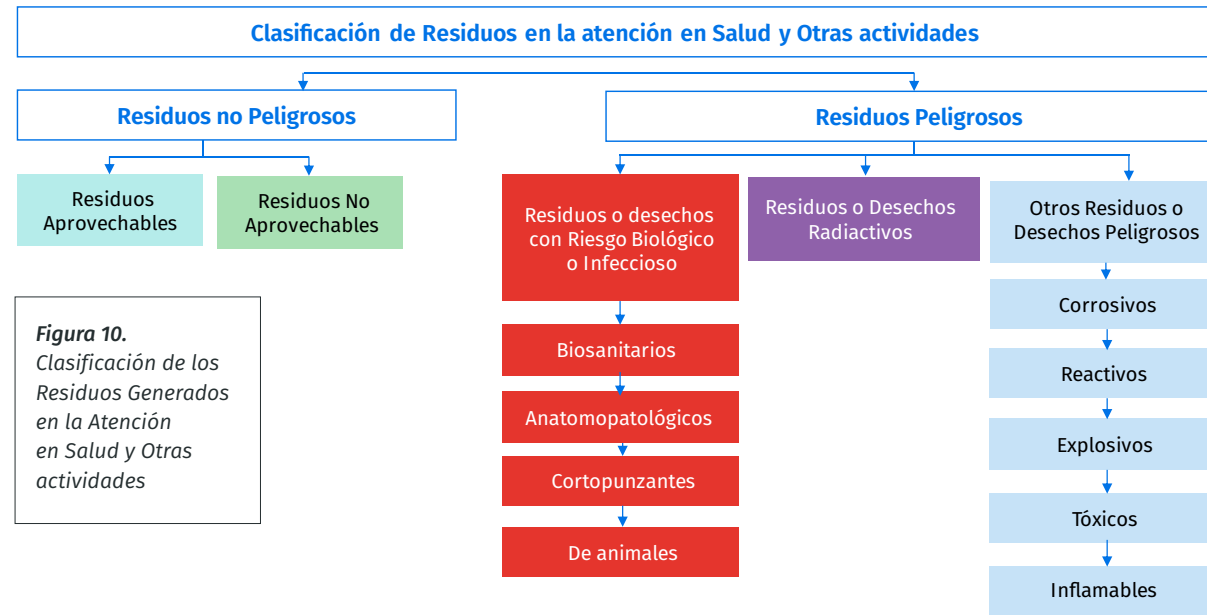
Clasificación de Residuos en la atención en Salud y Otras actividades

Residuos no Peligrosos

Residuos Aprovechables

Residuos No Aprovechables

Residuos Peligrosos

Residuos o desechos con Riesgo Biológico o Infeccioso

Biosanitarios

Anatomopatológicos

Cortopunzantes

De animales

Residuos o Desechos Radiactivos

Otros Residuos o Desechos Peligrosos

Corrosivos

Reactivos

Explosivos

Tóxicos

Inflamables

*Figura 10.*
*Clasificación de los Residuos Generados en la Atención en Salud y Otras actividades*